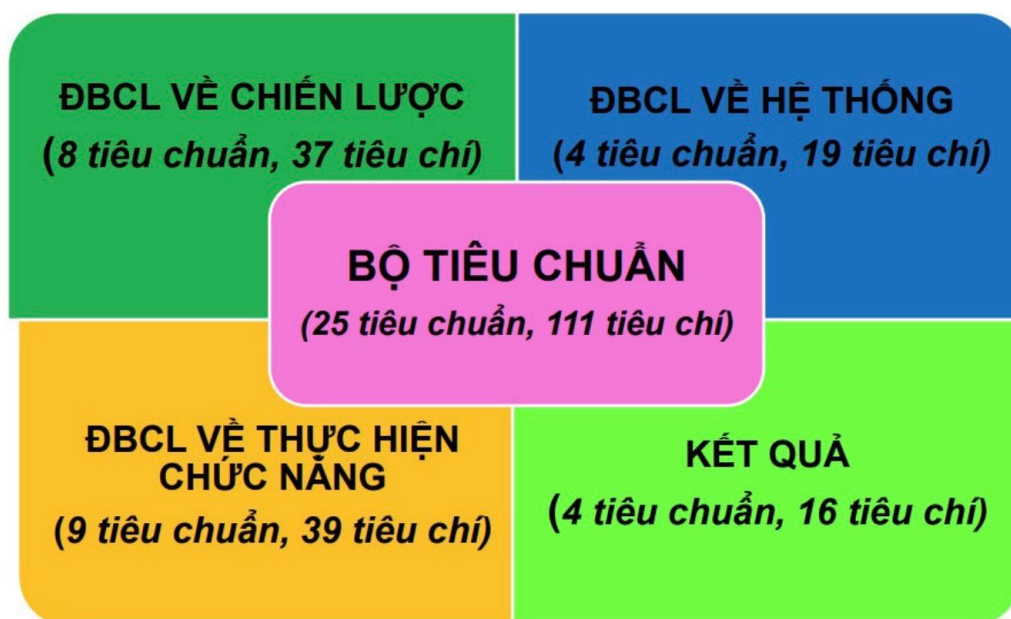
ĐBCL VỀ CHIẾN LƯỢC
(8 tiêu chuẩn, 37 tiêu chí)

ĐBCL VỀ HỆ THỐNG
(4 tiêu chuẩn, 19 tiêu chí)

BỘ TIÊU CHUẨN
(25 tiêu chuẩn, 111 tiêu chí)

ĐBCL VỀ THỰC HIỆN CHỨC NĂNG
(9 tiêu chuẩn, 39 tiêu chí)

KẾT QUẢ
(4 tiêu chuẩn, 16 tiêu chí)